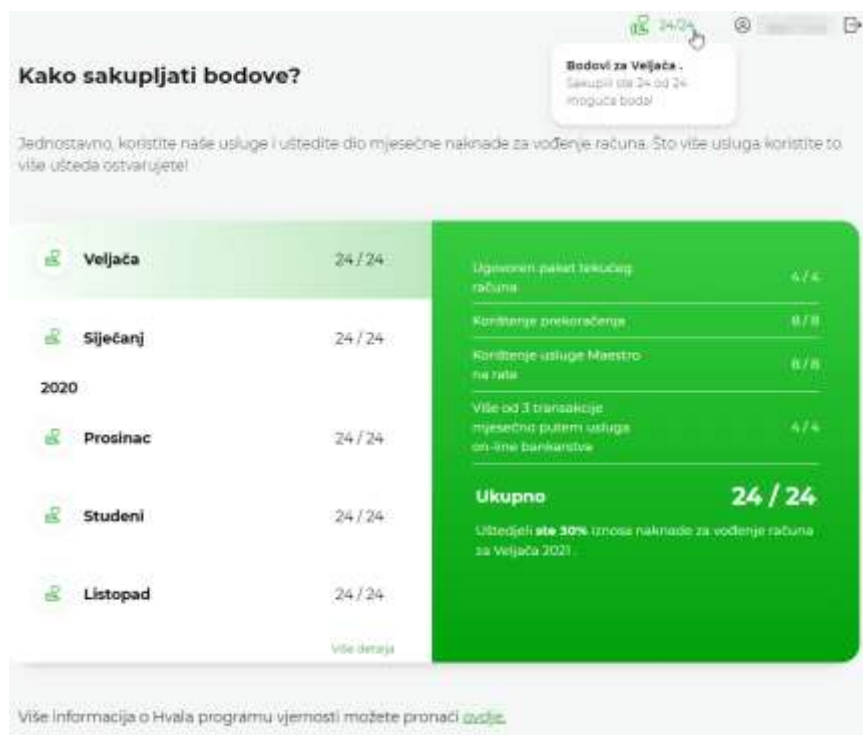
24/24

Bodovi za Veljača .
Sakupili ste 24 od 24 moguća boda!

Kako sakupljati bodove?

Jednostavno, koristite naše usluge i uštedite dio mjesečne naknade za vođenje računa. Što više usluga koristite to više ušteda ostvarujete!

| | |
|---|---|
| Veljača | 24 / 24 |
| Siječanj | 24 / 24 |
| 2020 | |
| Prosinac | 24 / 24 |
| Studeni | 24 / 24 |
| Listopad | 24 / 24 |

Više detalja

| | |
|---|---|
| Ugovoren paket tekućeg računa | 4 / 4 |
| Korištenje prekoračenja | 8 / 8 |
| Korištenje usluge Maestro na rate | 8 / 8 |
| Više od 3 transakcije mjesečno putem usluga on-line bankarstva | 4 / 4 |

Ukupno 24 / 24

Uštedjeli ste 30% iznosa naknade za vođenje računa za Veljača 2021.

Više informacija o Hvala programu vjernosti možete pronaći ovdje.